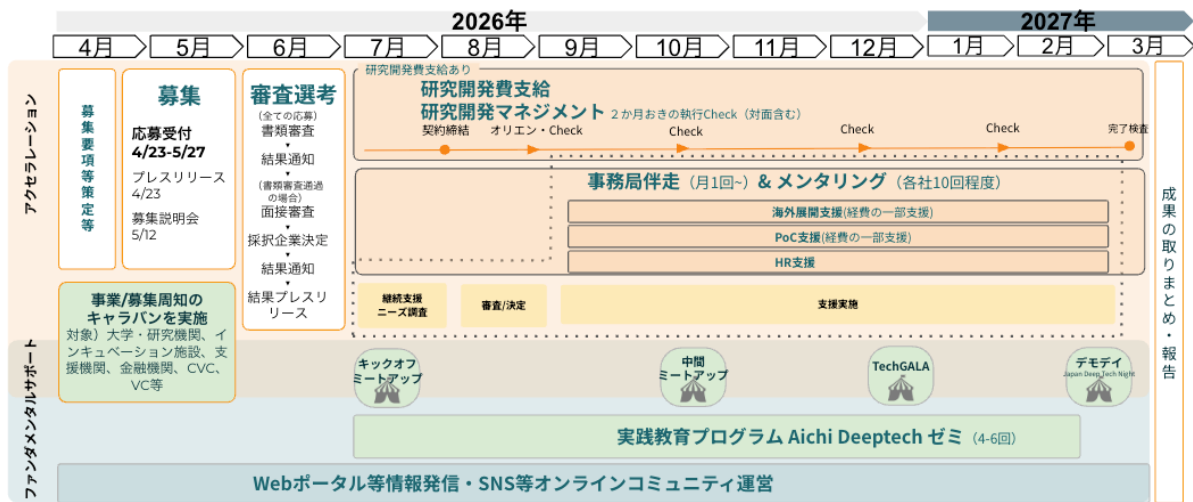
2026年

2027年

4月 5月 6月 7月 8月 9月 10月 11月 12月 1月 2月 3月

アクセラレーション

募集要項等策定等

募集

応募受付
4/23-5/27

プレスリリース
4/23

募集説明会
5/12

審査選考

(全ての応募)
書類審査

結果通知

(書類審査通過の場合)
面接審査

採択企業決定

結果通知

結果プレスリリース

研究開発費支給あり

研究開発費支給
研究開発マネジメント 2か月おきの執行Check（対面含む）

契約締結 オリエン・Check Check Check Check 完了検査

事務局伴走（月1回~）& メンタリング（各社10回程度）

海外展開支援(経費の一部支援)

PoC支援(経費の一部支援)

HR支援

事業/募集周知のキャラバンを実施
対象）大学・研究機関、インキュベーション施設、支援機関、金融機関、CVC、VC等

継続支援ニーズ調査

審査/決定

支援実施

ファンダメンタルサポート

キックオフミートアップ

中間ミートアップ

TechGALA

デモデイ
Japan Deep Tech Night

実践教育プログラム Aichi Deeptech ゼミ（4-6回）

Webポータル等情報発信・SNS等オンラインコミュニティ運営

成果の取りまとめ・報告